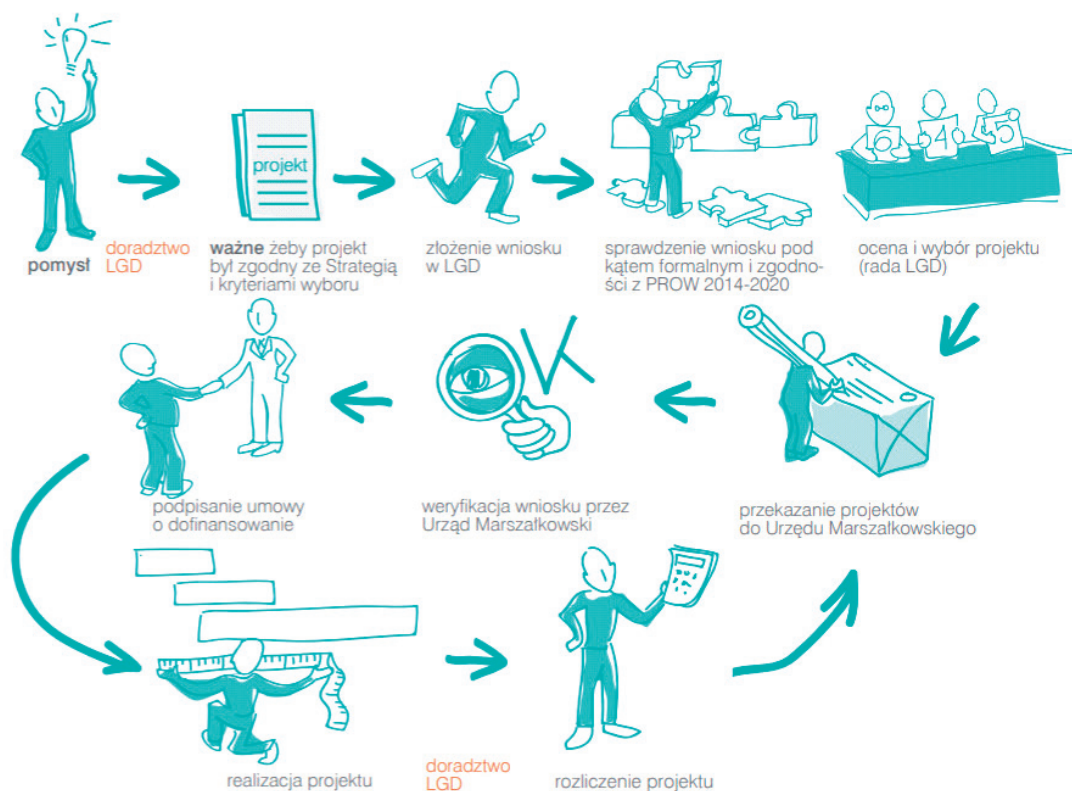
pomysł

doradztwo LGD

projekt

**ważne** żeby projekt był zgodny ze Strategią i kryteriami wyboru

złożenie wniosku w LGD

sprawdzenie wniosku pod kątem formalnym i zgodności z PROW 2014-2020

6 4 5

ocena i wybór projektu (rada LGD)

przekazanie projektów do Urzędu Marszałkowskiego

weryfikacja wniosku przez Urząd Marszałkowski

podpisanie umowy o dofinansowanie

realizacja projektu

doradztwo LGD

rozliczenie projektu